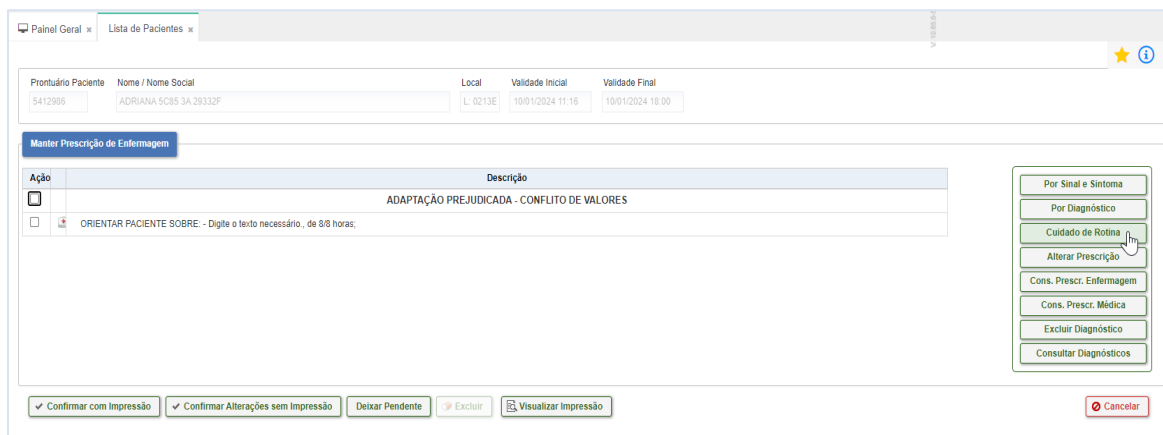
Painel Geral ×  Lista de Pacientes ×

| Prontuário Paciente | Nome / Nome Social | Local | Validade Inicial | Validade Final |
|---|---|---|---|---|
| 5412986 | ADRIANA 5C85 3A 29332F | L: 0213E | 10/01/2024 11:16 | 10/01/2024 18:00 |

Manter Prescrição de Enfermagem

| Ação | | Descrição |
|---|---|---|
| | | ADAPTAÇÃO PREJUDICADA - CONFLITO DE VALORES |
| | | ORIENTAR PACIENTE SOBRE: - Digite o texto necessário., de 8/8 horas; |

Por Sinal e Sintoma
Por Diagnóstico
Cuidado de Rotina
Alterar Prescrição
Cons. Prescr. Enfermagem
Cons. Prescr. Médica
Excluir Diagnóstico
Consultar Diagnósticos

Confirmar com Impressão  Confirmar Alterações sem Impressão  Deixar Pendente  Excluir  Visualizar Impressão  Cancelar